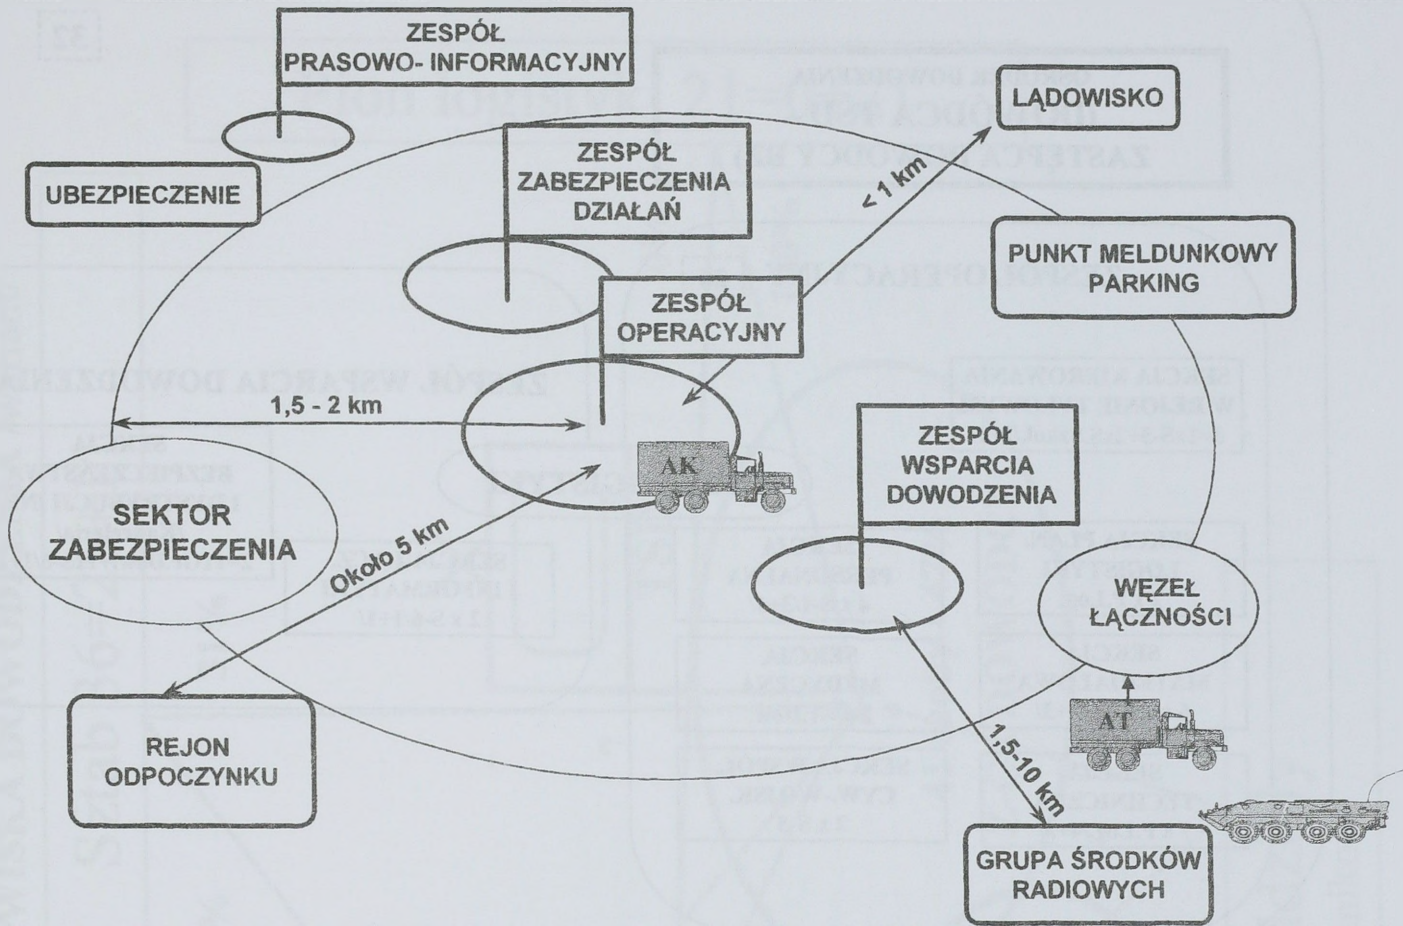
ZESPÓŁ PRASOWO- INFORMACYJNY

LĄDOWISKO

UBEZPIECZENIE

ZESPÓŁ ZABEZPIECZENIA DZIAŁAŃ

< 1 km

PUNKT MELDUNKOWY PARKING

ZESPÓŁ OPERACYJNY

1,5 - 2 km

AK

ZESPÓŁ WSPARCIA DOWODZENIA

SEKTOR ZABEZPIECZENIA

Około 5 km

WĘZEŁ ŁĄCZNOŚCI

AT

REJON ODPOCZYNKU

1,5-10 km

GRUPA ŚRODKÓW RADIOWYCH